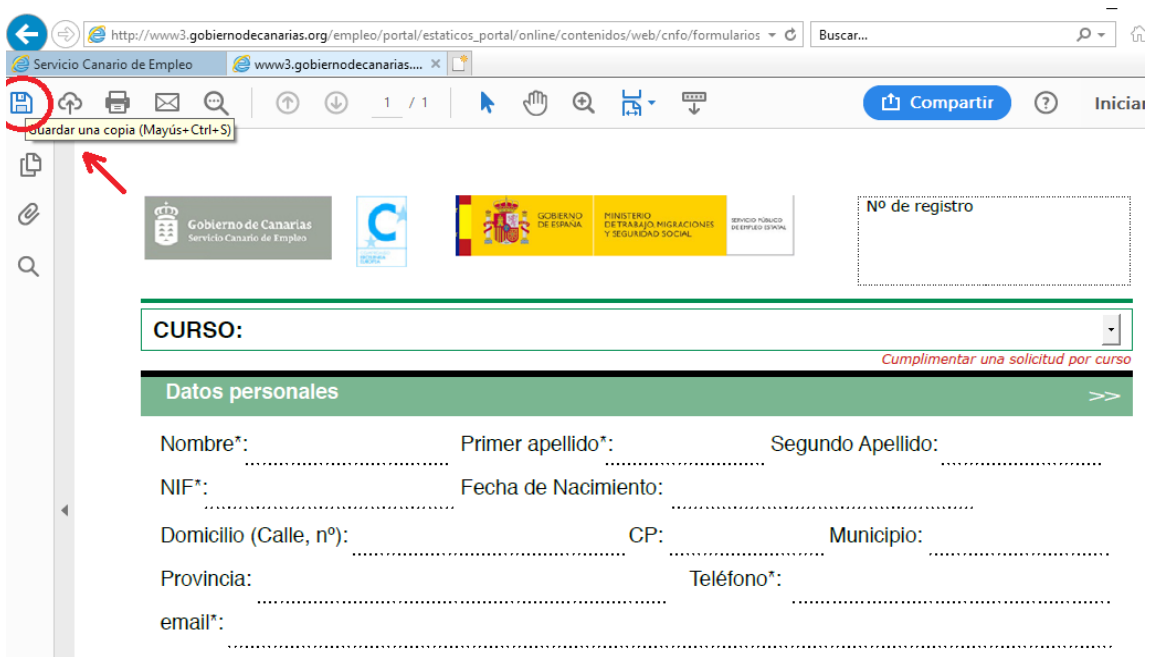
http://www3.gobiernodecanarias.org/empleo/portal/estaticos_portal/online/contenidos/web/cnfo/formularios

Buscar...

Servicio Canario de Empleo

www3.gobiernodecanarias....

1 / 1

Compartir

Iniciar

Guardar una copia (Mayús+Ctrl+S)

Gobierno de Canarias
Servicio Canario de Empleo

GOBIERNO DE ESPAÑA

MINISTERIO DE TRABAJO, MIGRACIONES Y SEGURIDAD SOCIAL

SERVICIO PÚBLICO DE EMPLEO ESTATAL

Nº de registro

CURSO:

Cumplimentar una solicitud por curso

Datos personales

>>

Nombre*:

Primer apellido*:

Segundo Apellido:

NIF*:

Fecha de Nacimiento:

Domicilio (Calle, nº):

CP:

Municipio:

Provincia:

Teléfono*:

email*: